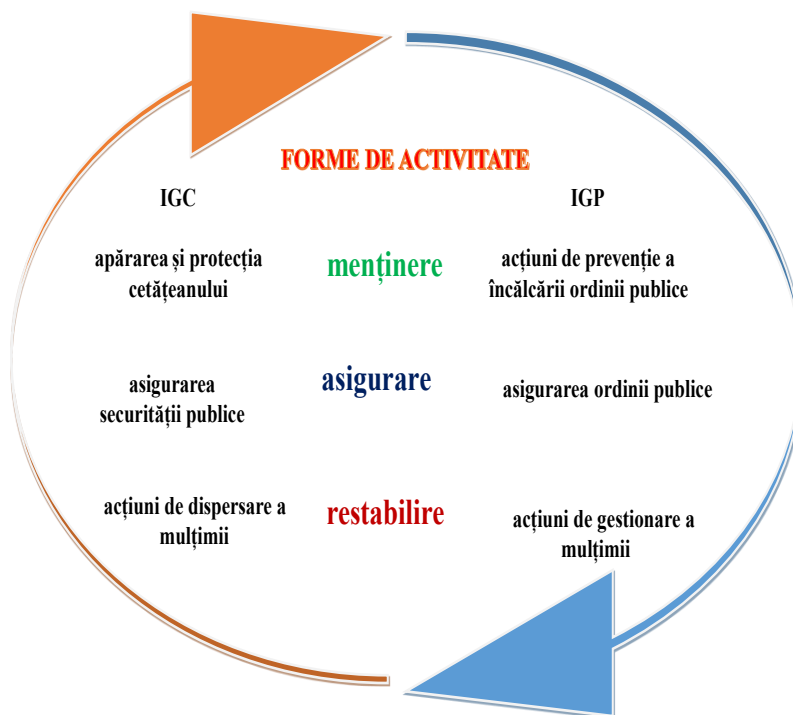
FORME DE ACTIVITATE

IGC

IGP

apărarea și protecția cetățeanului

menținere

acțiuni de prevenție a încălcării ordinii publice

asigurarea securității publice

asigurare

asigurarea ordinii publice

acțiuni de dispersare a mulțimii

restabilire

acțiuni de gestionare a mulțimii